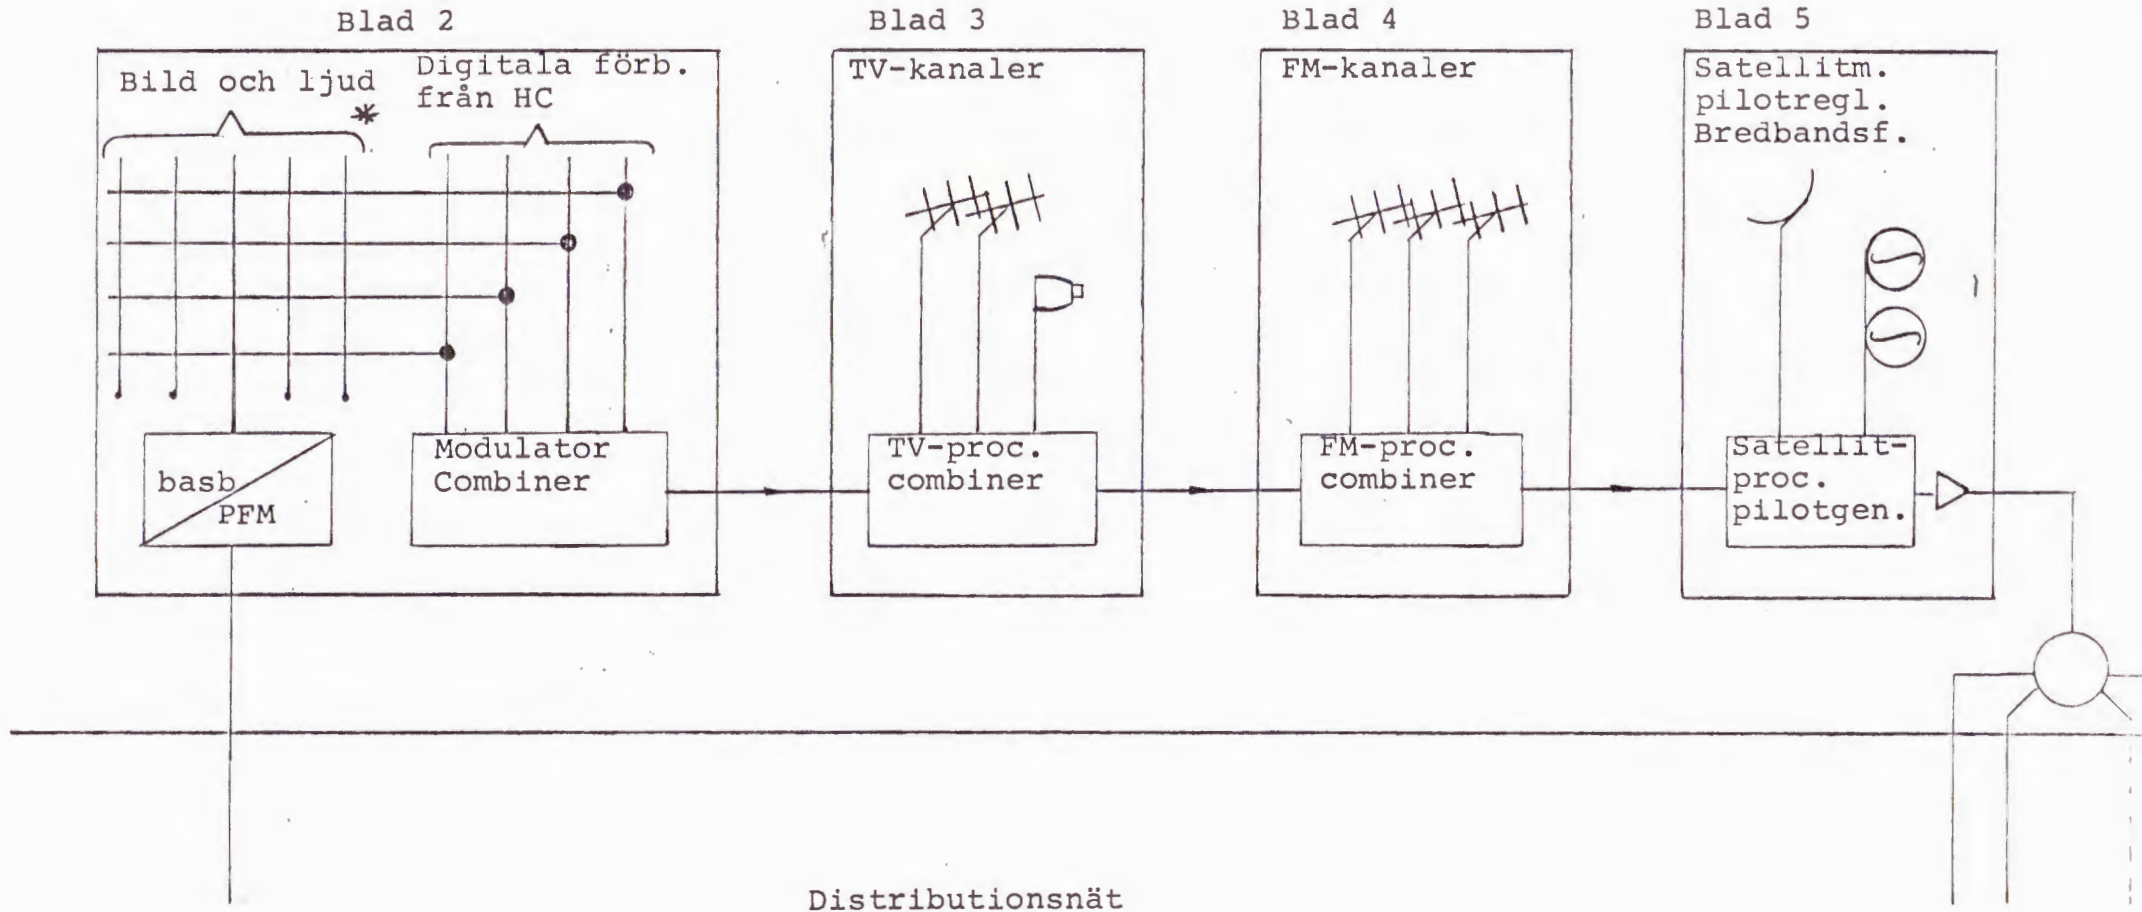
Blad 2

Bild och ljud *

Digitala förb. från HC

basb PFM

Modulator Combiner

Blad 3

TV-kanaler

TV-proc. combiner

Blad 4

FM-kanaler

FM-proc. combiner

Blad 5

Satellitm. pilotregl. Bredbandsf.

Satellit-proc. pilotgen.

Distributionsnät